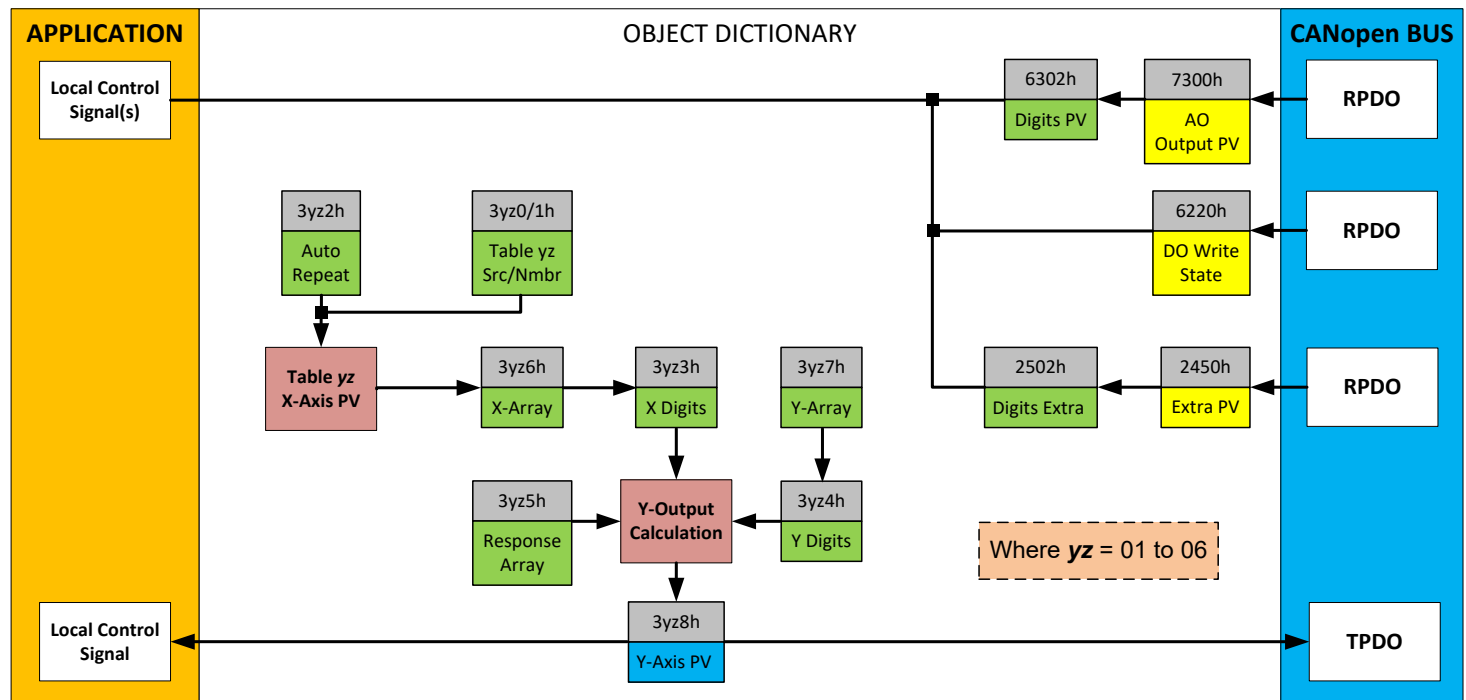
APPLICATION

Local Control Signal(s)

Local Control Signal

OBJECT DICTIONARY

6302h
Digits PV

7300h
AO Output PV

6220h
DO Write State

3yz2h
Auto Repeat

3yz0/1h
Table yz Src/Nmbr

Table *yz* X-Axis PV

3yz6h
X-Array

3yz3h
X Digits

3yz7h
Y-Array

2502h
Digits Extra

2450h
Extra PV

3yz5h
Response Array

Y-Output Calculation

3yz4h
Y Digits

Where ***yz*** = 01 to 06

3yz8h
Y-Axis PV

CANopen BUS

RPDO

RPDO

RPDO

TPDO